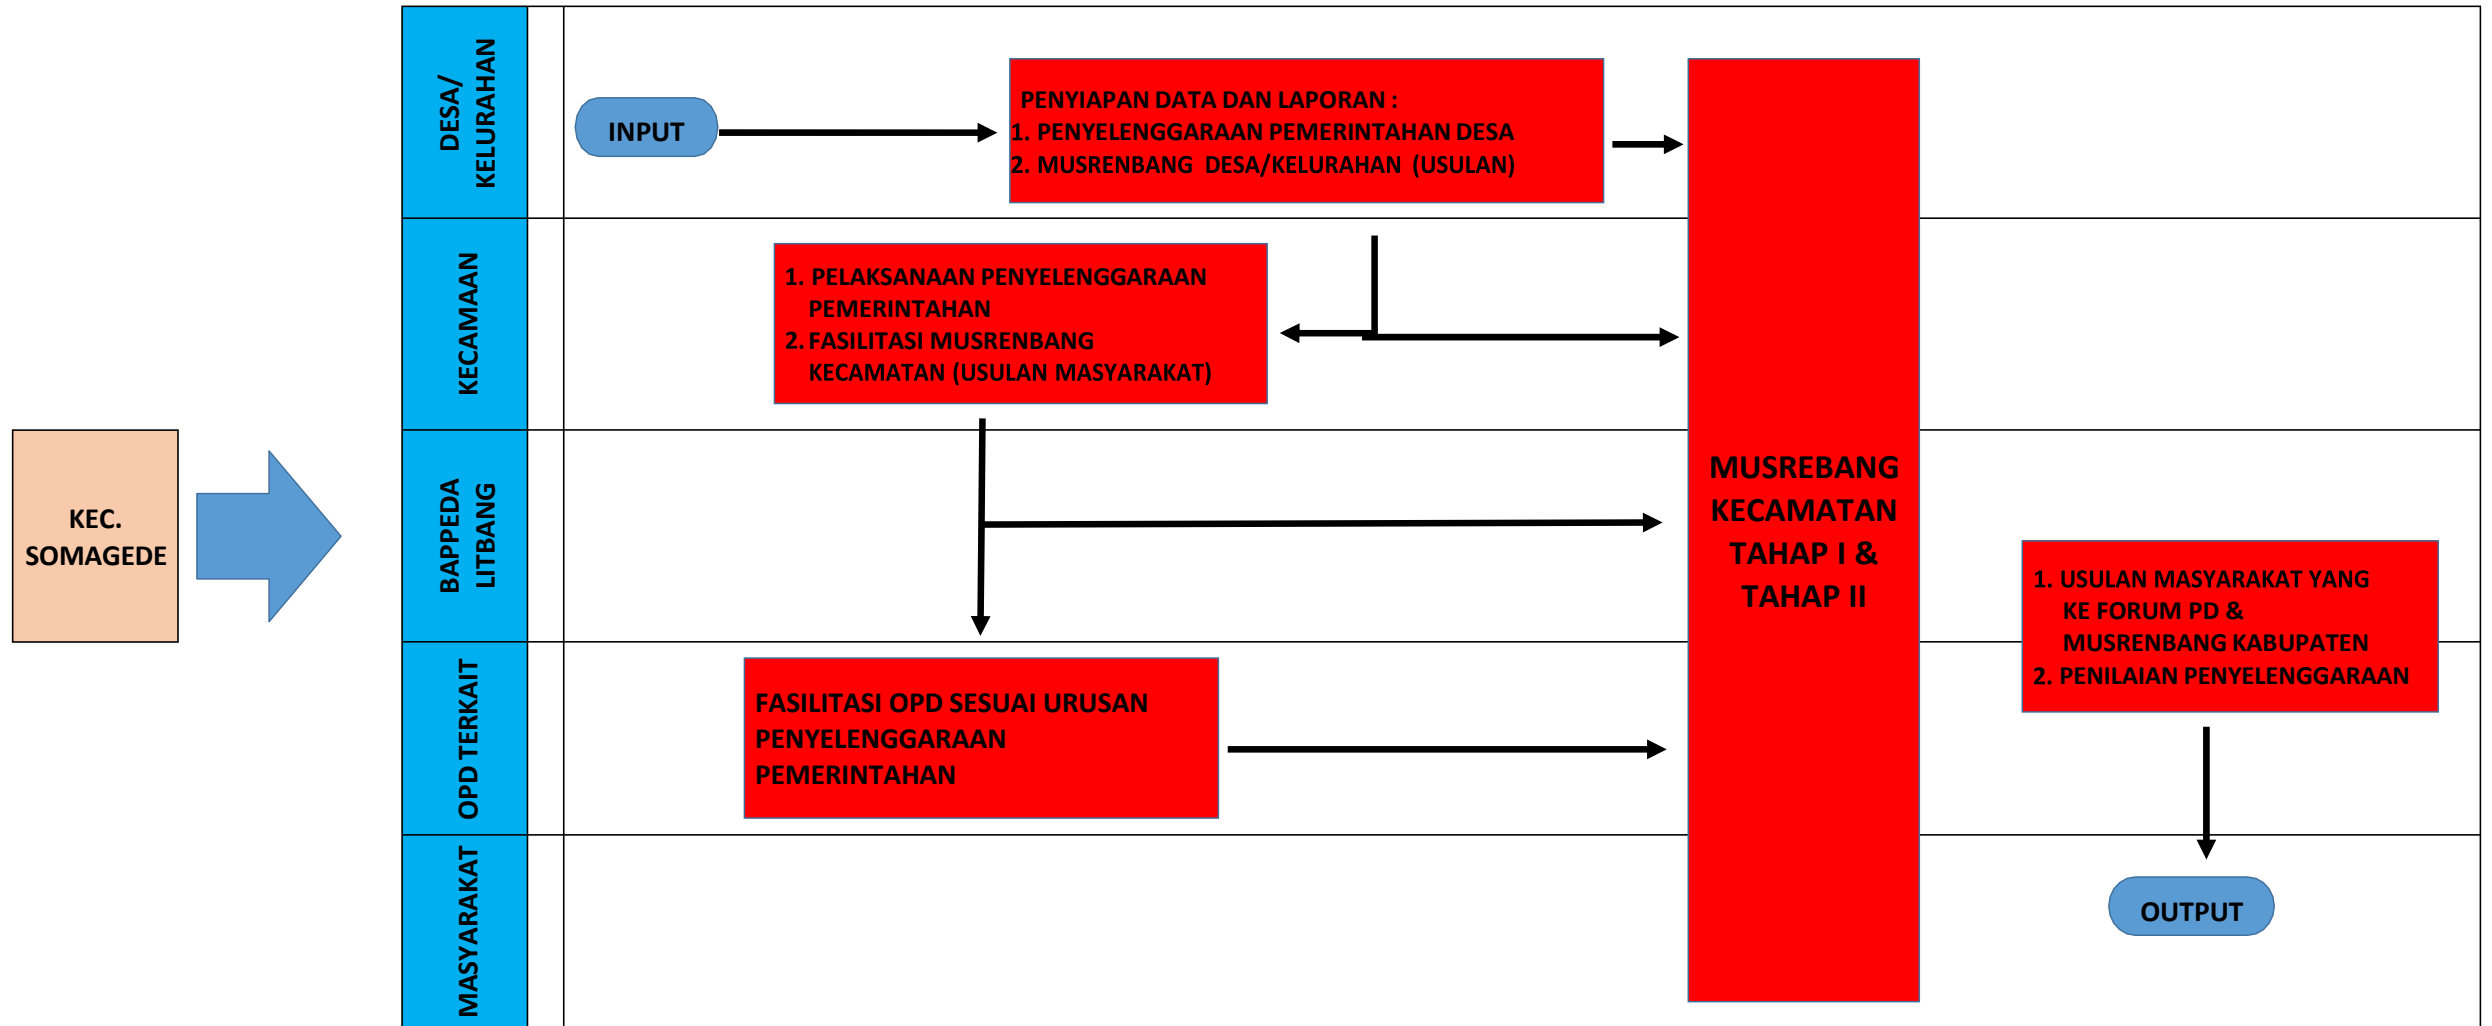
KEC. SOMAGEDE

DESA/ KELURAHAN

INPUT

PENYIAPAN DATA DAN LAPORAN :
1. PENYELENGGARAAN PEMERINTAHAN DESA
2. MUSRENBANG DESA/KELURAHAN (USULAN)

KECAMAAN

1. PELAKSANAAN PENYELENGGARAAN PEMERINTAHAN
2. FASILITASI MUSRENBANG KECAMATAN (USULAN MASYARAKAT)

BAPPEDA LITBANG

OPD TERKAIT

FASILITASI OPD SESUAI URUSAN PENYELENGGARAAN PEMERINTAHAN

MASYARAKAT

MUSREBANG KECAMATAN TAHAP I & TAHAP II

1. USULAN MASYARAKAT YANG KE FORUM PD & MUSRENBANG KABUPATEN
2. PENILAIAN PENYELENGGARAAN

OUTPUT